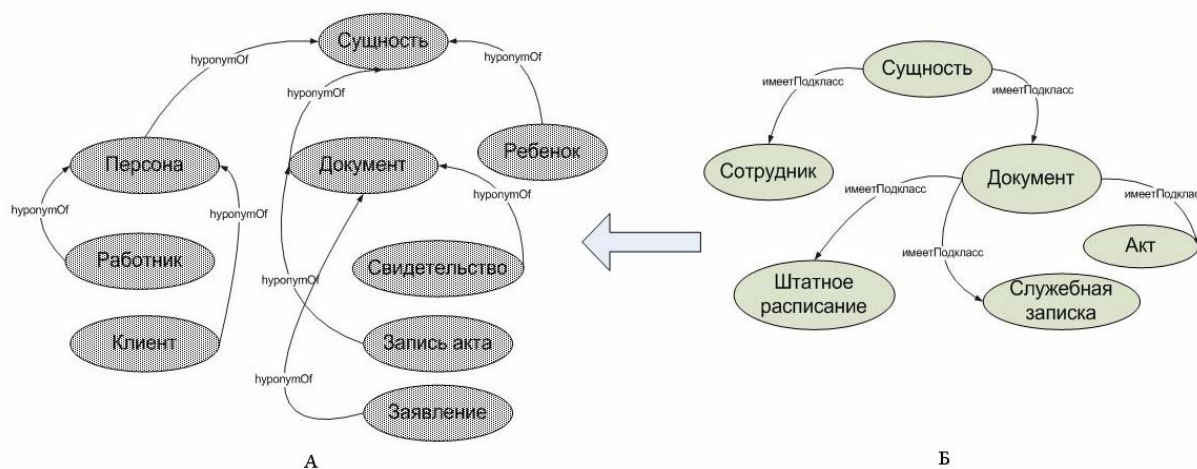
Сущность

hyponymOf

hyponymOf

hyponymOf

Персона

Документ

Ребенок

hyponymOf

hyponymOf

hyponymOf

Работник

Свидетельство

hyponymOf

Клиент

Запись акта

hyponymOf

Заявление

А

Сущность

имеетПодкласс

имеетПодкласс

Сотрудник

Документ

имеетПодкласс

имеетПодклас

Акт

имеетПодкласс

Штатное расписание

Служебная записка

Б